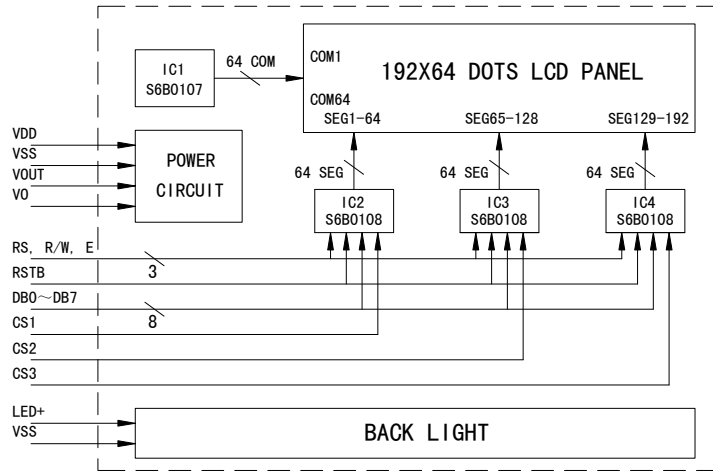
IC1
S6B0107

64 COM

COM1

192X64 DOTS LCD PANEL

COM64

SEG1-64

SEG65-128

SEG129-192

VDD
VSS
VOUT
VO

POWER
CIRCUIT

64 SEG

64 SEG

64 SEG

IC2
S6B0108

IC3
S6B0108

IC4
S6B0108

RS, R/W, E

RSTB

3

DB0～DB7

CS1

8

CS2

CS3

LED+
VSS

BACK LIGHT